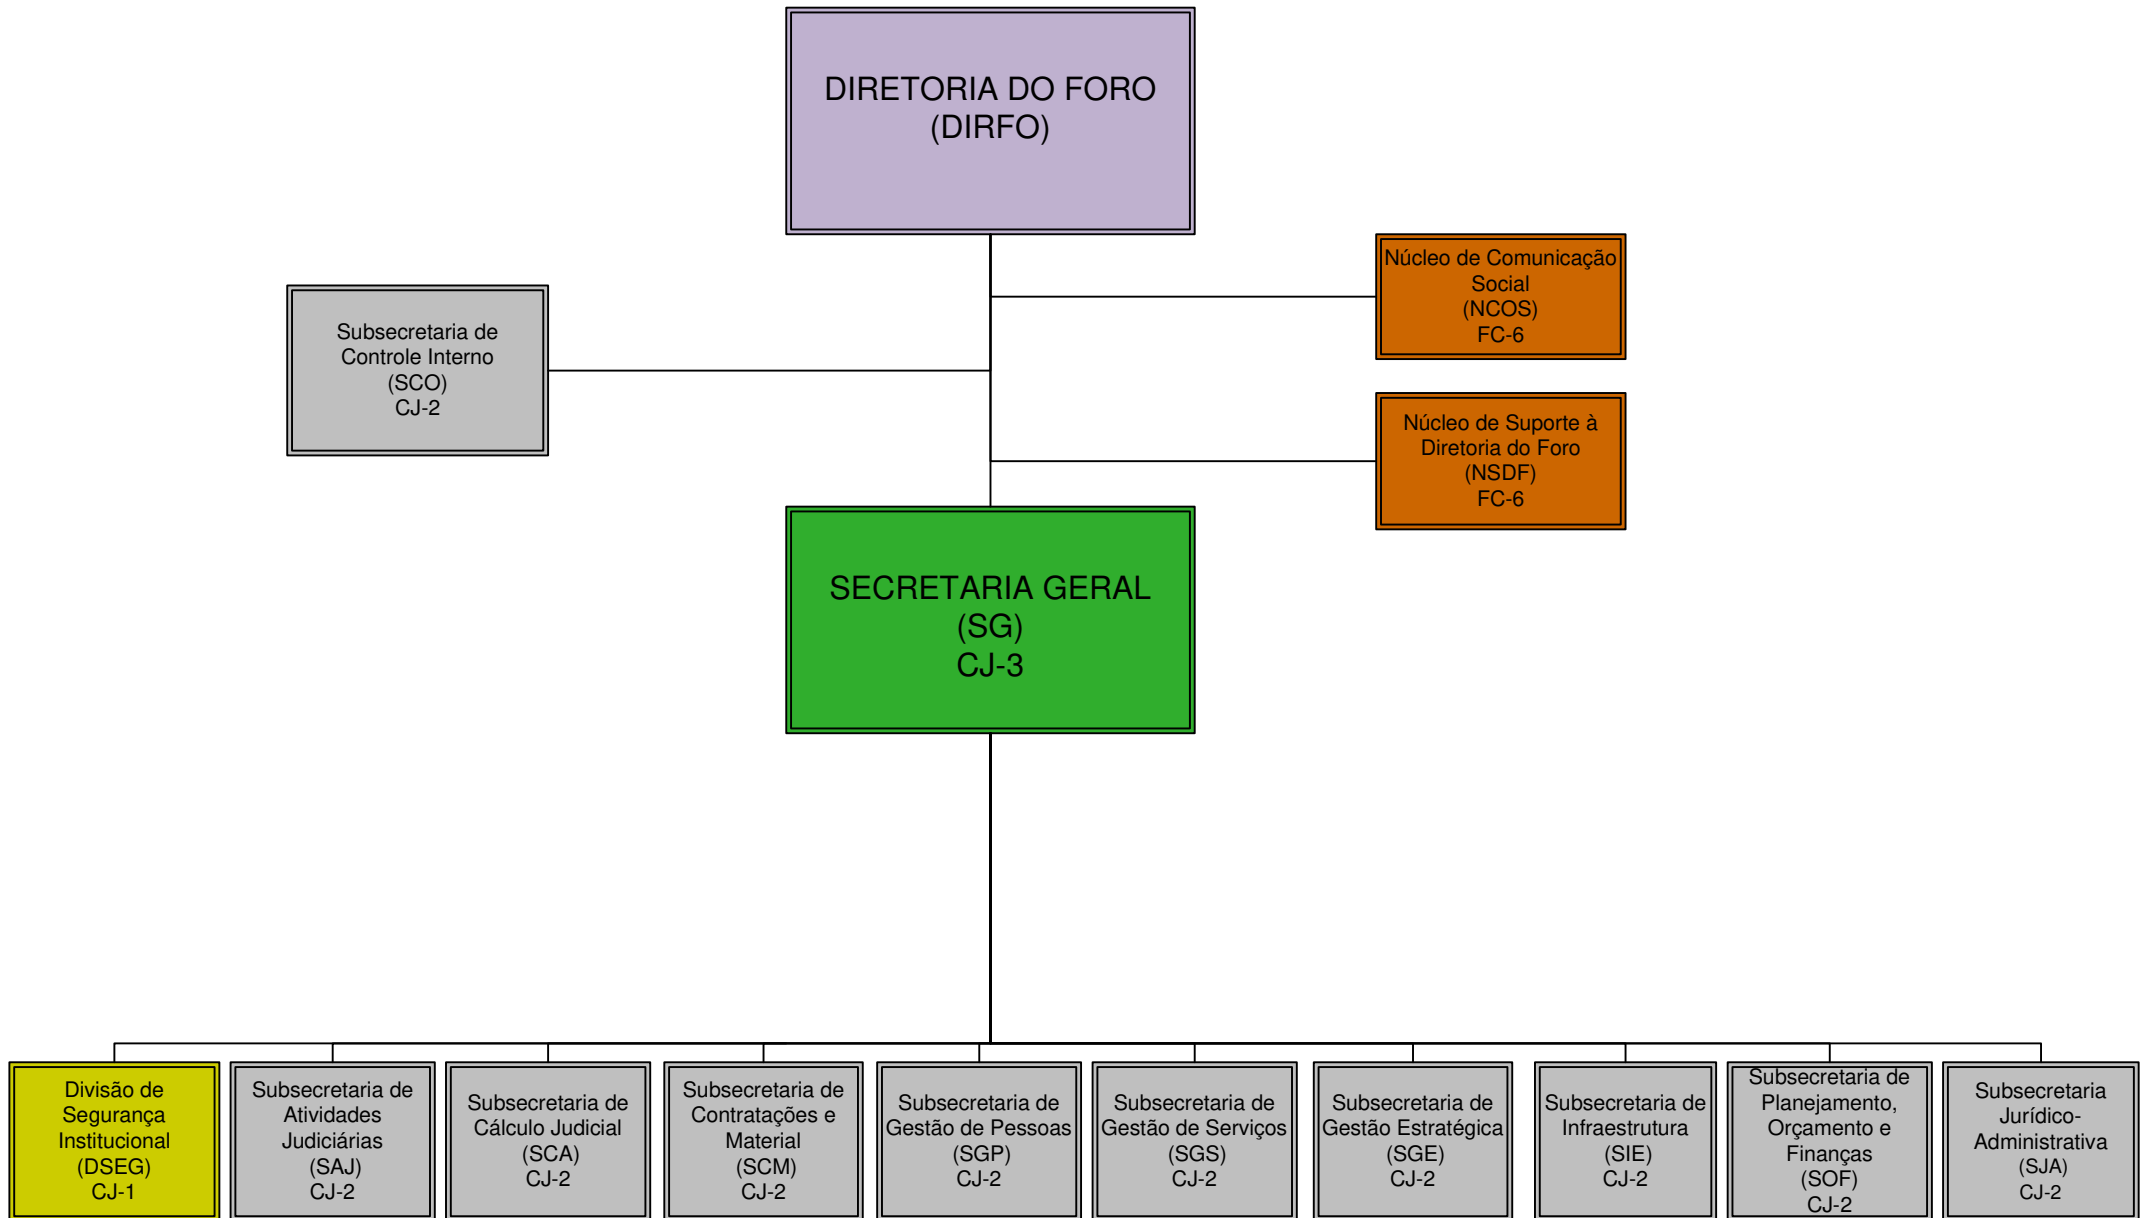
DIRETORIA DO FORO
(DIRFO)

Subsecretaria de Controle Interno
(SCO)
CJ-2

Núcleo de Comunicação Social
(NCOS)
FC-6

Núcleo de Suporte à Diretoria do Foro
(NSDF)
FC-6

SECRETARIA GERAL
(SG)
CJ-3

Divisão de Segurança Institucional
(DSEG)
CJ-1

Subsecretaria de Atividades Judiciárias
(SAJ)
CJ-2

Subsecretaria de Cálculo Judicial
(SCA)
CJ-2

Subsecretaria de Contratações e Material
(SCM)
CJ-2

Subsecretaria de Gestão de Pessoas
(SGP)
CJ-2

Subsecretaria de Gestão de Serviços
(SGS)
CJ-2

Subsecretaria de Gestão Estratégica
(SGE)
CJ-2

Subsecretaria de Infraestrutura
(SIE)
CJ-2

Subsecretaria de Planejamento, Orçamento e Finanças
(SOF)
CJ-2

Subsecretaria Jurídico-Administrativa
(SJA)
CJ-2